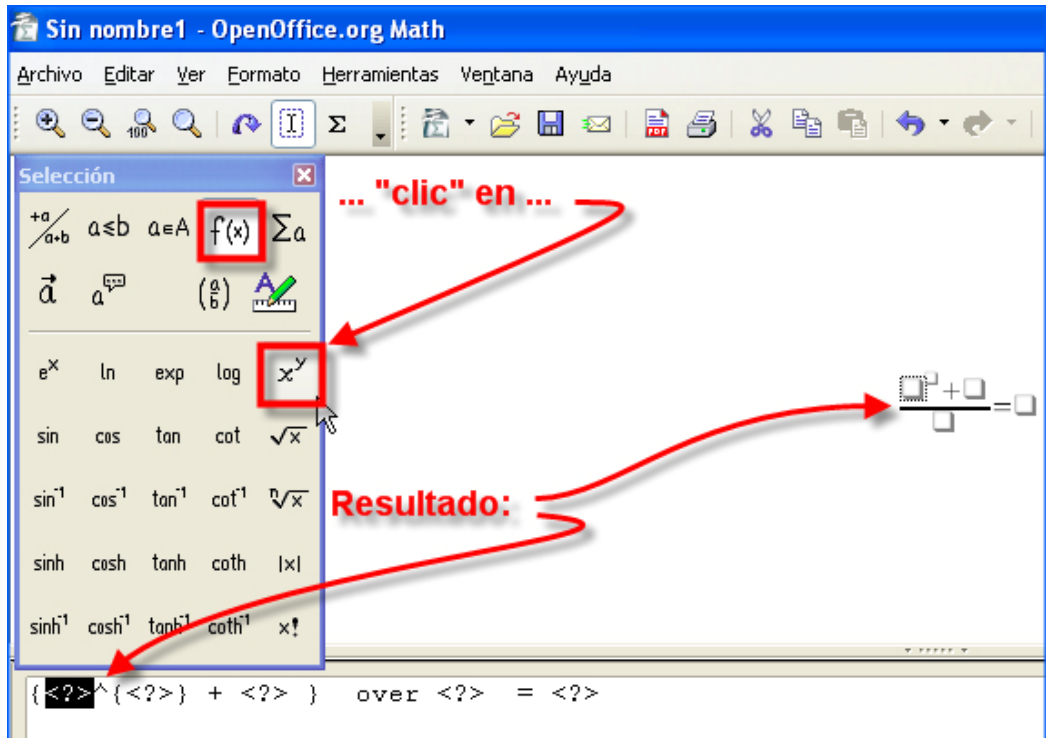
Sin nombre1 - OpenOffice.org Math

Archivo Editar Ver Formato Herramientas Ventana Ayuda

Selección

$\frac{+a}{a+b}$ a≤b a∈A f(x) Σa

$\vec{a}$ $\binom{a}{b}$

... "clic" en ...

$e^x$ ln exp log $x^y$

sin cos tan cot $\sqrt{x}$

$\sin^{-1}$ $\cos^{-1}$ $\tan^{-1}$ $\cot^{-1}$ $\sqrt[n]{x}$

Resultado:

sinh cosh tanh coth |x|

$\sinh^{-1}$ $\cosh^{-1}$ $\tanh^{-1}$ $\coth^{-1}$ x!

{<?>^{<?>} + <?> } over <?> = <?>